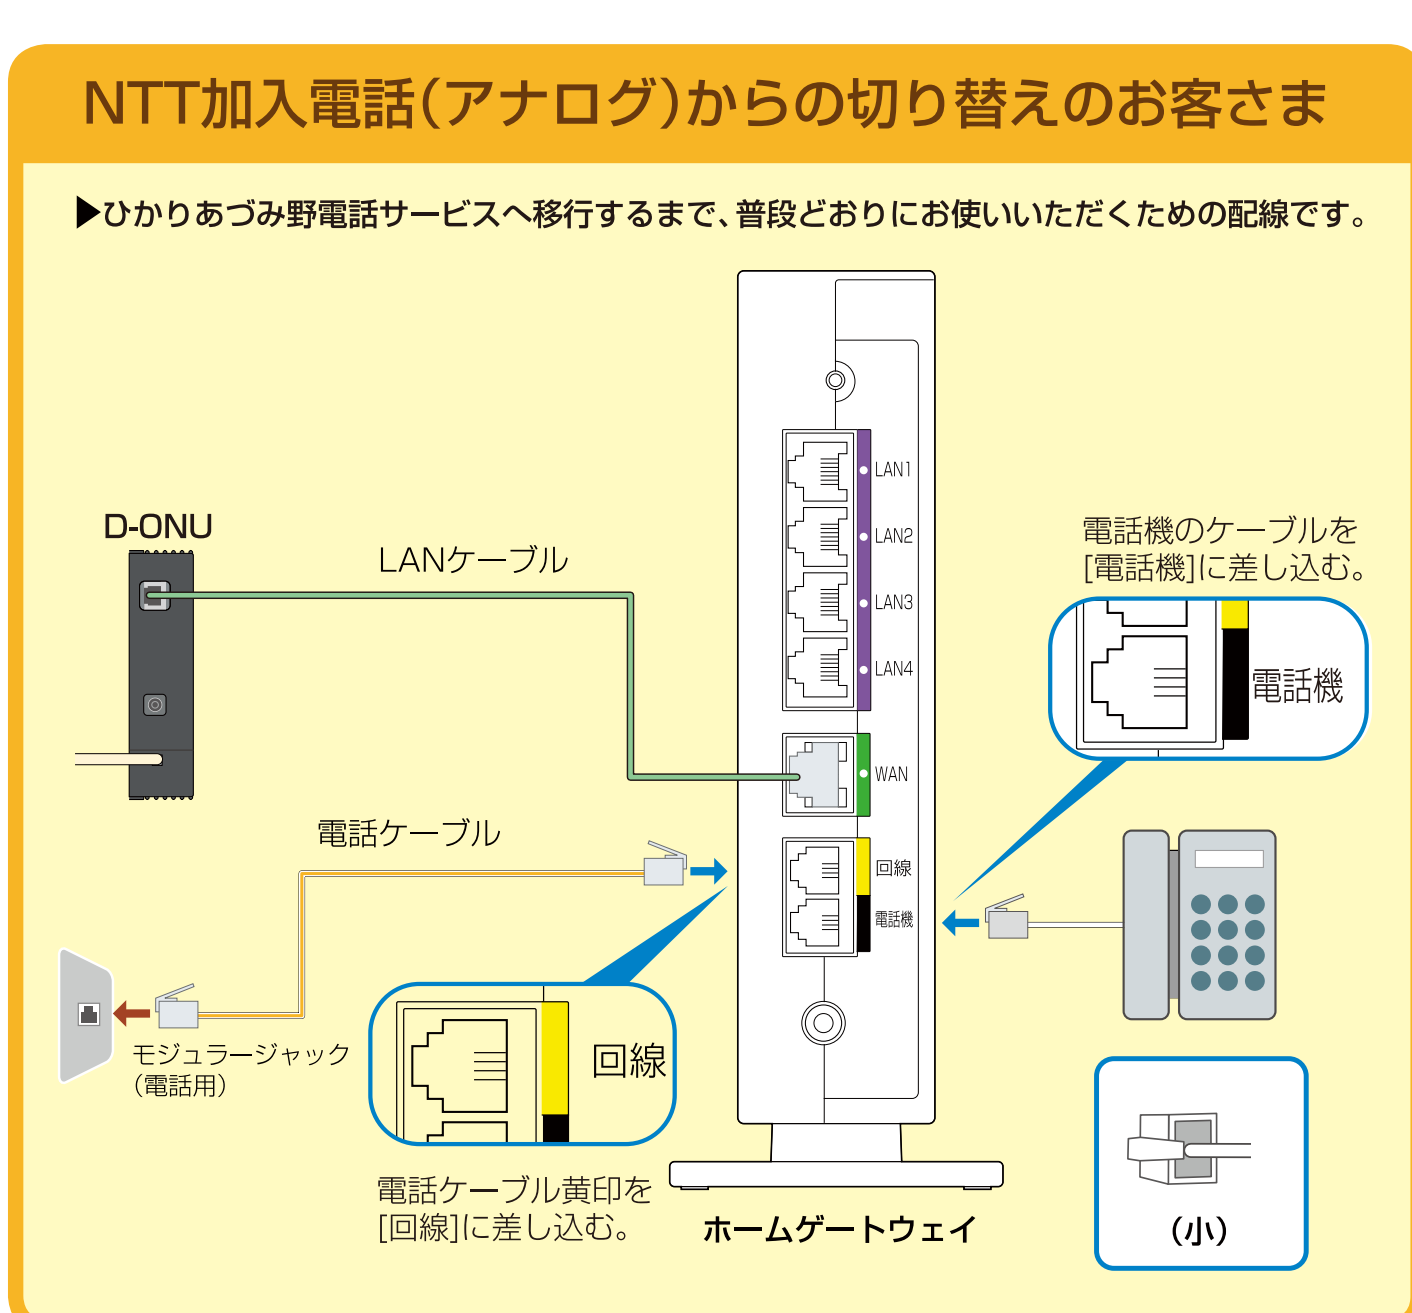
NTT加入電話(アナログ)からの切り替えのお客さま

▶ひかりあづみ野電話サービスへ移行するまで、普段どおりにお使いいただくための配線です。

D-ONU

LANケーブル

LAN1
LAN2
LAN3
LAN4
WAN
回線
電話機

電話機のケーブルを[電話機]に差し込む。

電話機

電話ケーブル

モジュラージャック(電話用)

回線

電話ケーブル黄印を[回線]に差し込む。

ホームゲートウェイ

(小)